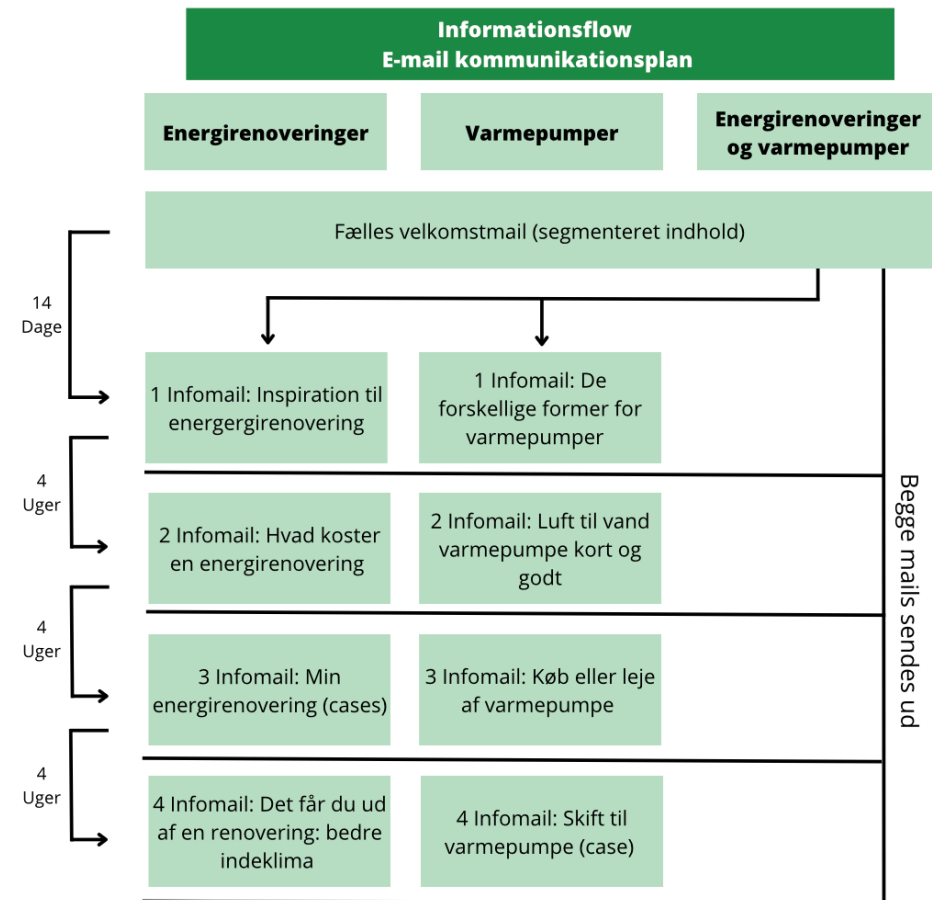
Informationsflow
E-mail kommunikationsplan

Energirenoveringer

Varmepumper

Energirenoveringer og varmepumper

Fælles velkomstmail (segmenteret indhold)

14 Dage

1 Infomail: Inspiration til energergirenovering

1 Infomail: De forskellige former for varmepumper

4 Uger

2 Infomail: Hvad koster en energirenovering

2 Infomail: Luft til vand varmepumpe kort og godt

4 Uger

3 Infomail: Min energirenovering (cases)

3 Infomail: Køb eller leje af varmepumpe

4 Uger

4 Infomail: Det får du ud af en renovering: bedre indeklima

4 Infomail: Skift til varmepumpe (case)

Begge mails sendes ud